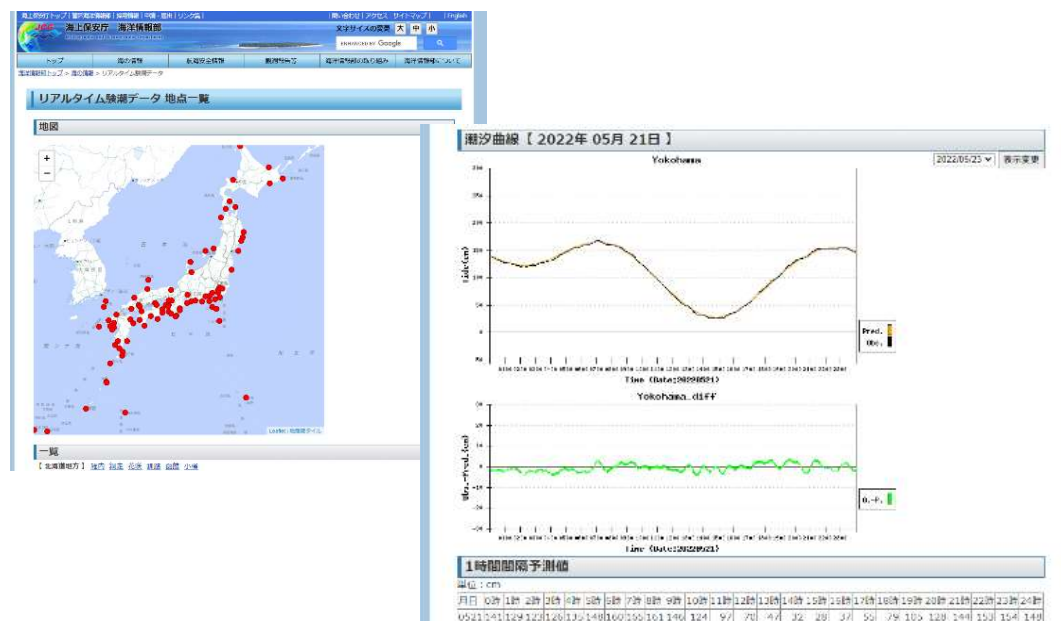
海上保安庁トップ | 警察問合窓口 | 採用情報 | 調達・公告 | リンク集 | 問い合わせ | アクセス | サイトマップ | English

海上保安庁 海洋情報部

文字サイズの変更 大 中 小

Google

トップ | 海の情報 | 航海安全情報 | 防災情報 | 海洋情報部の取り組み | 海洋情報部について

海洋情報部トップ > 潮位情報 > リアルタイム験潮データ

リアルタイム験潮データ 地点一覧

地図

+
−

Leaflet | 地理院タイル

一覧

【 北海道地方 】 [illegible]

潮汐曲線【 2022年 05月 21日 】

2022/05/21 表示変更

Yokohama

Tide(cm)

Pred.
Obs.

Time (Date:20220521)

Yokohama_diff

Obs.-Pred.(cm)

O.-P.

Time (Date:20220521)

1時間間隔予測値

単位：cm

| 月日 | 0時 | 1時 | 2時 | 3時 | 4時 | 5時 | 6時 | 7時 | 8時 | 9時 | 10時 | 11時 | 12時 | 13時 | 14時 | 15時 | 16時 | 17時 | 18時 | 19時 | 20時 | 21時 | 22時 | 23時 | 24時 |
|---|---|---|---|---|---|---|---|---|---|---|---|---|---|---|---|---|---|---|---|---|---|---|---|---|---|
| 0521 | 141 | 129 | 123 | 126 | 135 | 148 | 160 | 165 | 161 | 146 | 124 | 97 | 70 | 47 | 32 | 28 | 37 | 55 | 79 | 105 | 128 | 144 | 153 | 154 | 149 |